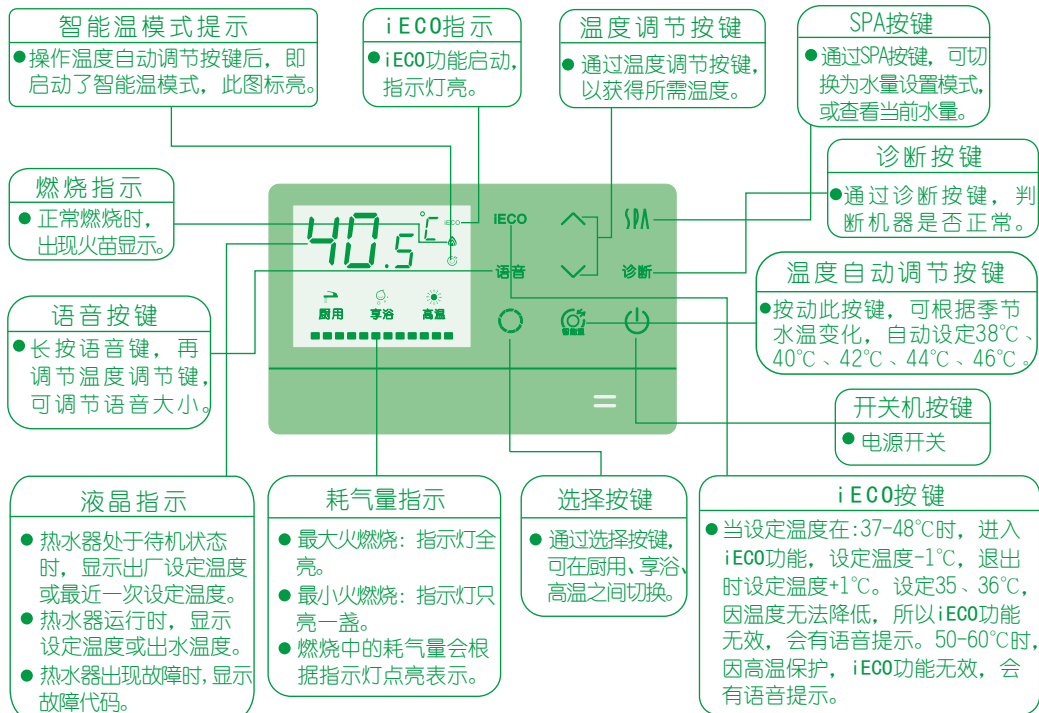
智能温模式提示

●操作温度自动调节按键后，即启动了智能温模式，此图标亮。

iECO指示

●iECO功能启动，指示灯亮。

温度调节按键

●通过温度调节按键，以获得所需温度。

SPA按键

●通过SPA按键，可切换为水量设置模式，或查看当前水量。

诊断按键

●通过诊断按键，判断机器是否正常。

燃烧指示

●正常燃烧时，出现火苗显示。

40.5 ℃ iECO

IECO SPA 语音 诊断

厨用 享浴 高温

智能温

温度自动调节按键

●按动此按键，可根据季节水温变化，自动设定38℃、40℃、42℃、44℃、46℃。

语音按键

●长按语音键，再调节温度调节键，可调节语音大小。

开关机按键

●电源开关

液晶指示

●热水器处于待机状态时，显示出厂设定温度或最近一次设定温度。

●热水器运行时，显示设定温度或出水温度。

●热水器出现故障时，显示故障代码。

耗气量指示

●最大火燃烧：指示灯全亮。

●最小火燃烧：指示灯只亮一盏。

●燃烧中的耗气量会根据指示灯点亮表示。

选择按键

●通过选择按键，可在厨用、享浴、高温之间切换。

iECO按键

●当设定温度在:37-48℃时，进入iECO功能，设定温度-1℃，退出时设定温度+1℃。设定35、36℃，因温度无法降低，所以iECO功能无效，会有语音提示。50-60℃时，因高温保护，iECO功能无效，会有语音提示。